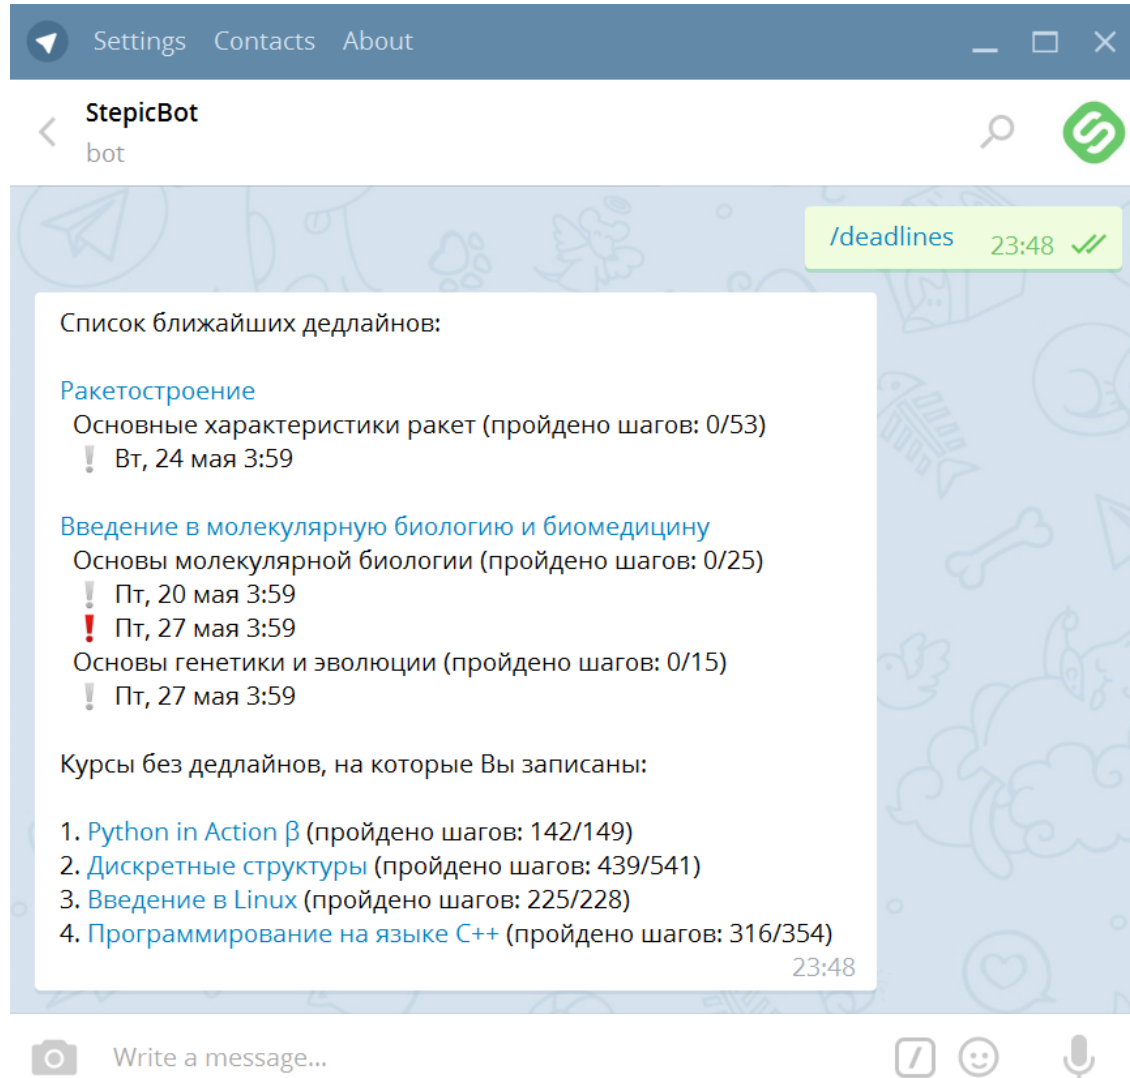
Settings Contacts About

StepicBot
bot

/deadlines 23:48

Список ближайших дедлайнов:

Ракетостроение
Основные характеристики ракет (пройдено шагов: 0/53)
❕ Вт, 24 мая 3:59

Введение в молекулярную биологию и биомедицину
Основы молекулярной биологии (пройдено шагов: 0/25)
❕ Пт, 20 мая 3:59
❗ Пт, 27 мая 3:59
Основы генетики и эволюции (пройдено шагов: 0/15)
❕ Пт, 27 мая 3:59

Курсы без дедлайнов, на которые Вы записаны:

1. Python in Action β (пройдено шагов: 142/149)
2. Дискретные структуры (пройдено шагов: 439/541)
3. Введение в Linux (пройдено шагов: 225/228)
4. Программирование на языке C++ (пройдено шагов: 316/354)
23:48

Write a message...